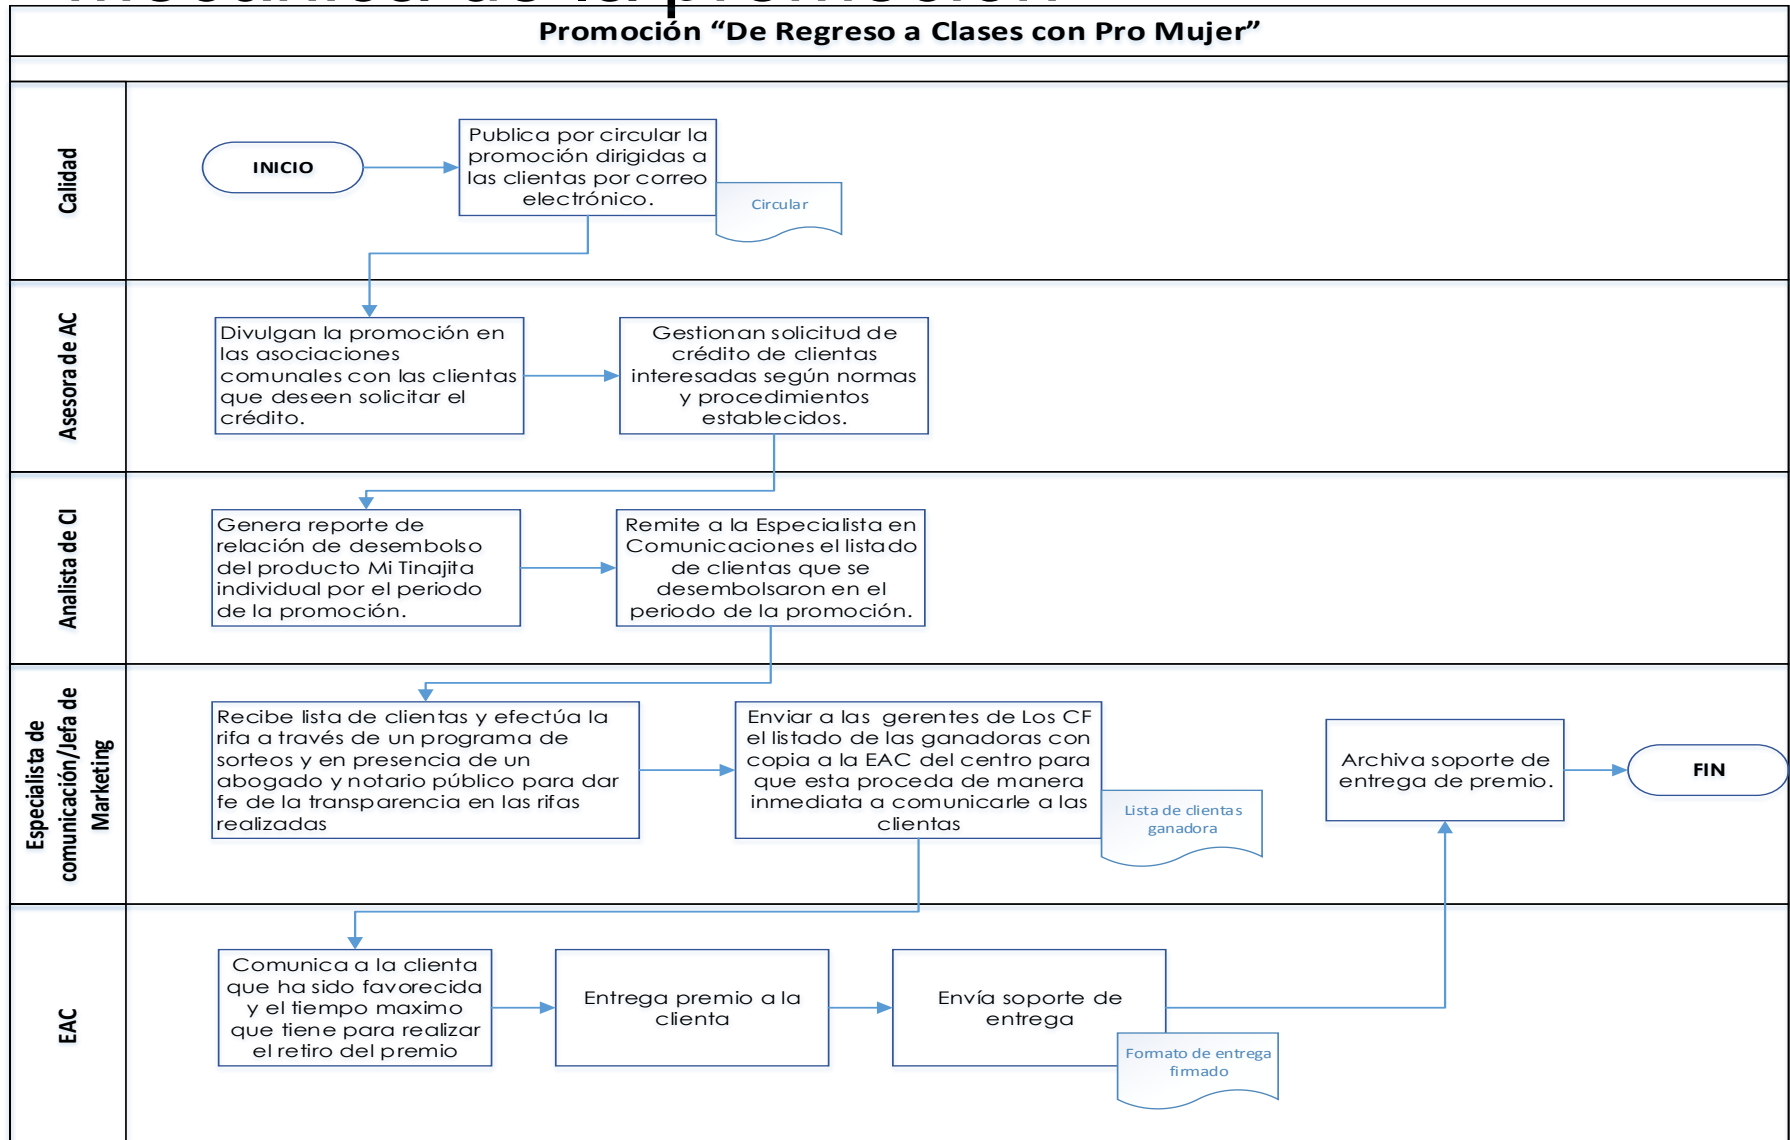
Promoción “De Regreso a Clases con Pro Mujer”

Calidad

INICIO

Publica por circular la promoción dirigidas a las clientas por correo electrónico.

Circular

Asesora de AC

Divulgan la promoción en las asociaciones comunales con las clientas que deseen solicitar el crédito.

Gestionan solicitud de crédito de clientas interesadas según normas y procedimientos establecidos.

Analista de CI

Genera reporte de relación de desembolso del producto Mi Tinajita individual por el periodo de la promoción.

Remite a la Especialista en Comunicaciones el listado de clientas que se desembolsaron en el periodo de la promoción.

Especialista de comunicación/Jefa de Marketing

Recibe lista de clientas y efectúa la rifa a través de un programa de sorteos y en presencia de un abogado y notario público para dar fe de la transparencia en las rifas realizadas

Enviar a las gerentes de Los CF el listado de las ganadoras con copia a la EAC del centro para que esta proceda de manera inmediata a comunicarle a las clientas

Lista de clientas ganadora

Archiva soporte de entrega de premio.

FIN

EAC

Comunica a la clienta que ha sido favorecida y el tiempo maximo que tiene para realizar el retiro del premio

Entrega premio a la clienta

Envía soporte de entrega

Formato de entrega firmado